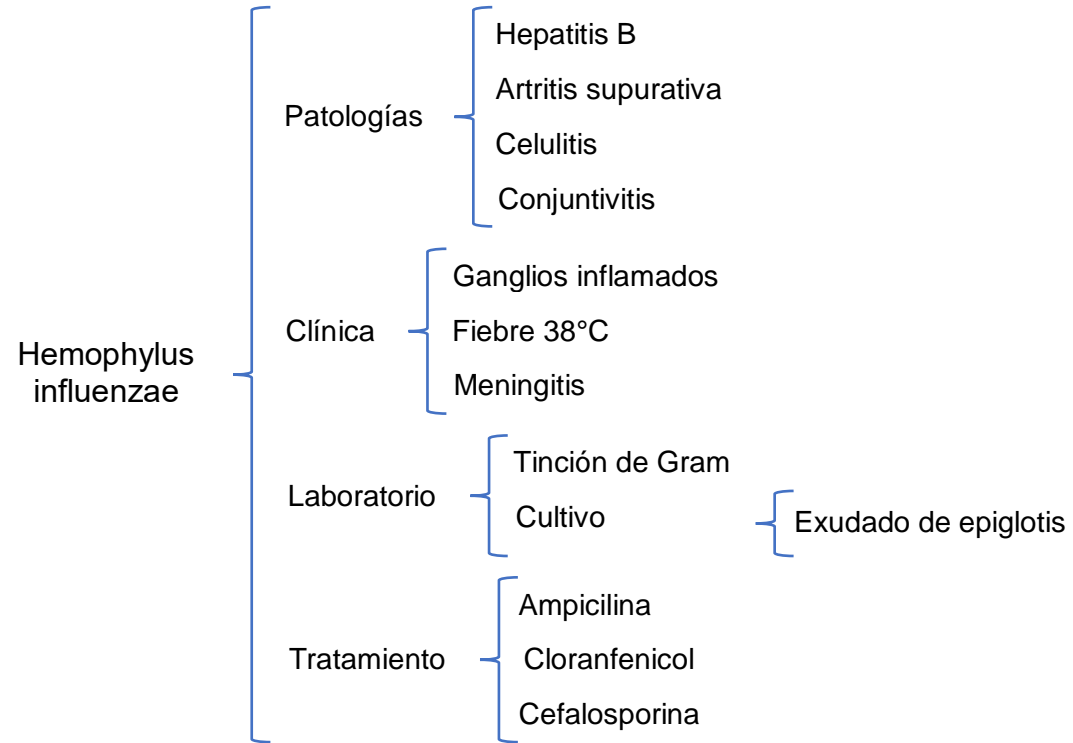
Hemophylus influenzae

Patologías
Hepatitis B
Artritis supurativa
Celulitis
Conjuntivitis

Clínica
Ganglios inflamados
Fiebre 38°C
Meningitis

Laboratorio
Tinción de Gram
Cultivo
Exudado de epiglotis

Tratamiento
Ampicilina
Cloranfenicol
Cefalosporina